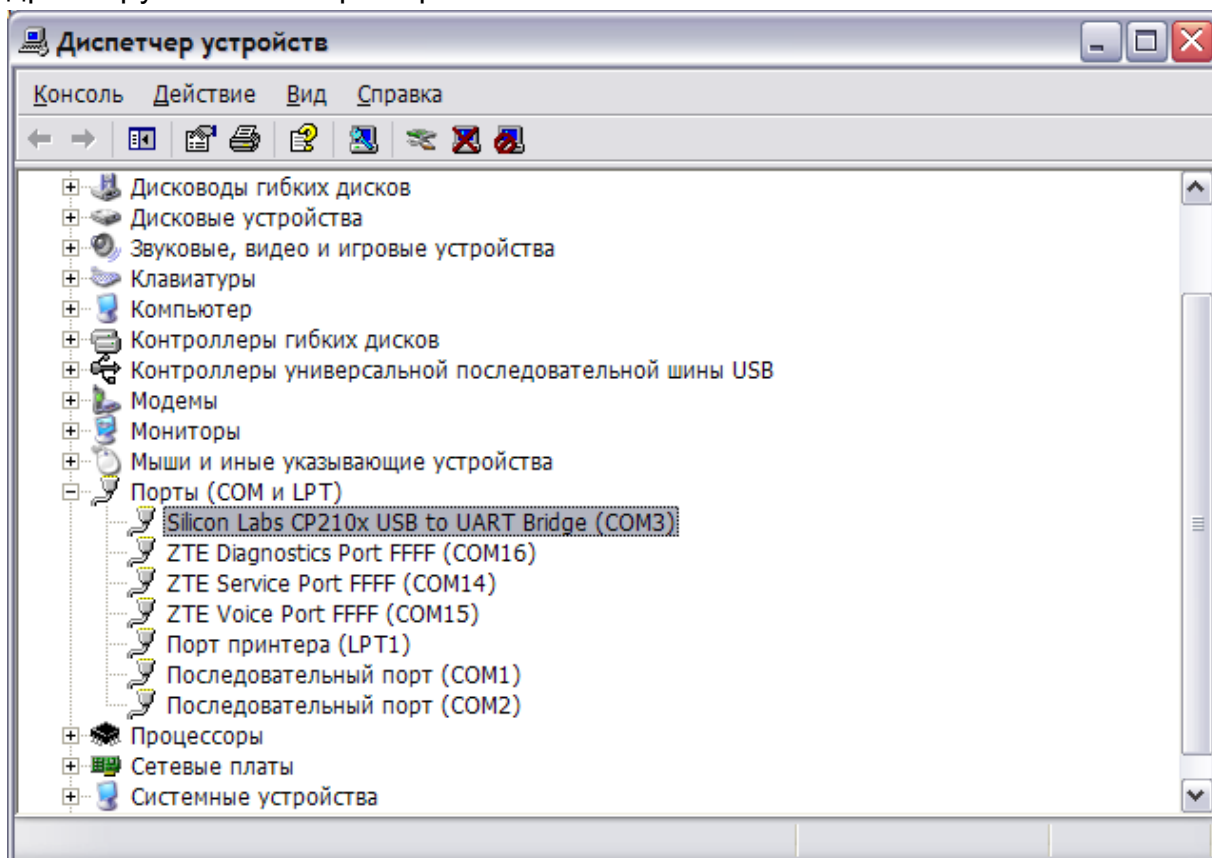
Диспетчер устройств

Консоль Действие Вид Справка

Дисководы гибких дисков
Дисковые устройства
Звуковые, видео и игровые устройства
Клавиатуры
Компьютер
Контроллеры гибких дисков
Контроллеры универсальной последовательной шины USB
Модемы
Мониторы
Мыши и иные указывающие устройства
Порты (COM и LPT)
Silicon Labs CP210x USB to UART Bridge (COM3)
ZTE Diagnostics Port FFFF (COM16)
ZTE Service Port FFFF (COM14)
ZTE Voice Port FFFF (COM15)
Порт принтера (LPT1)
Последовательный порт (COM1)
Последовательный порт (COM2)
Процессоры
Сетевые платы
Системные устройства